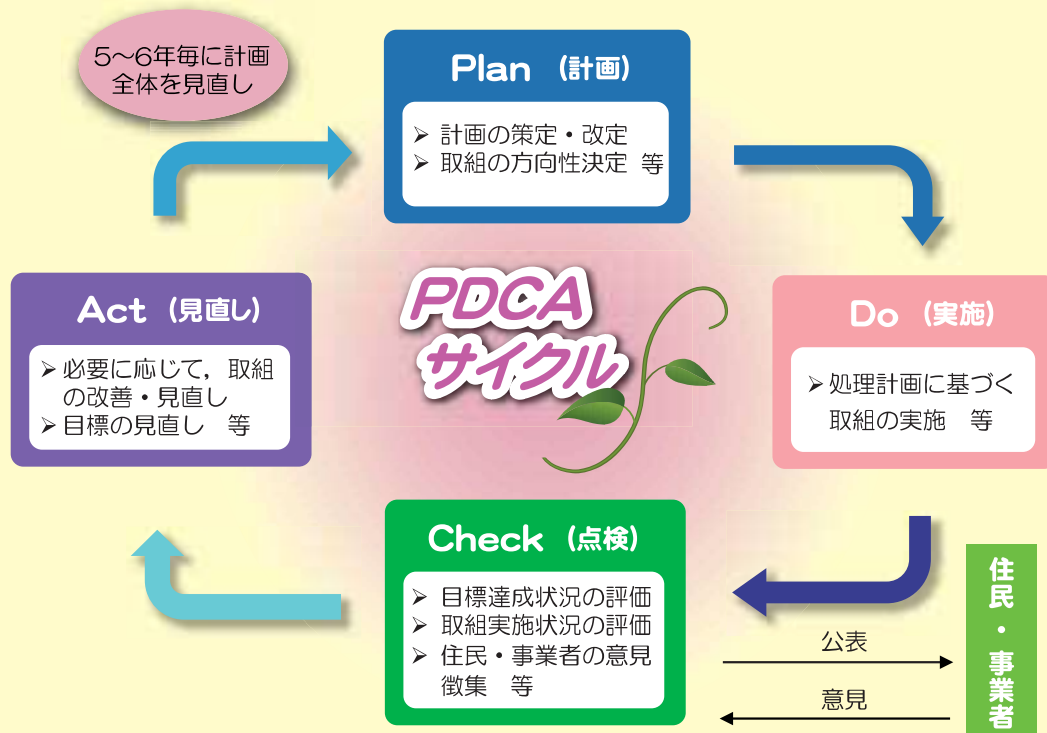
5~6年毎に計画全体を見直し

Plan（計画）

➢ 計画の策定・改定
➢ 取組の方向性決定　等

PDCA サイクル

Act（見直し）

➢ 必要に応じて，取組の改善・見直し
➢ 目標の見直し　等

Do（実施）

➢ 処理計画に基づく取組の実施　等

Check（点検）

➢ 目標達成状況の評価
➢ 取組実施状況の評価
➢ 住民・事業者の意見徴集　等

公表

意見

住民・事業者